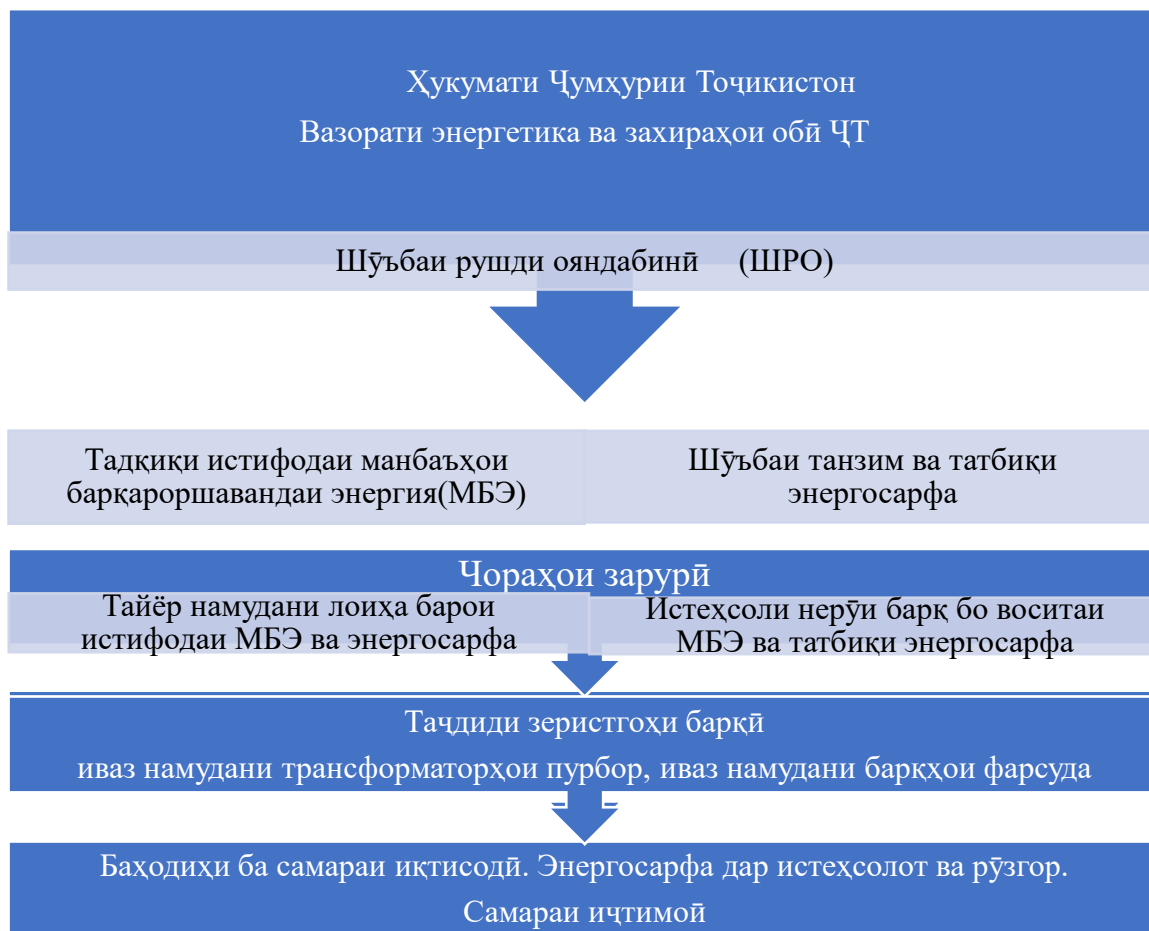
Ҳукумати Ҷумҳурии Тоҷикистон

Вазорати энергетика ва захираҳои обӣ ҶТ

Шӯъбаи рушди ояндабинӣ (ШРО)

Тадқиқи истифодаи манбаъҳои барқароршавандаи энергия(МБЭ)

Шӯъбаи танзим ва татбиқи энергосарфа

Ҷораҳои зарурӣ

Тайёр намудани лоиҳа барои истифодаи МБЭ ва энергосарфа

Истеҳсоли нерӯи барқ бо воситаи МБЭ ва татбиқи энергосарфа

Таҷдиди зеристгоҳи барқӣ

иваз намудани трансформаторҳои пурбор, иваз намудани барқҳои фарсуда

Баҳодиҳи ба самараи иқтисодӣ. Энергосарфа дар истеҳсолот ва рӯзгор.

Самараи иҷтимоӣ